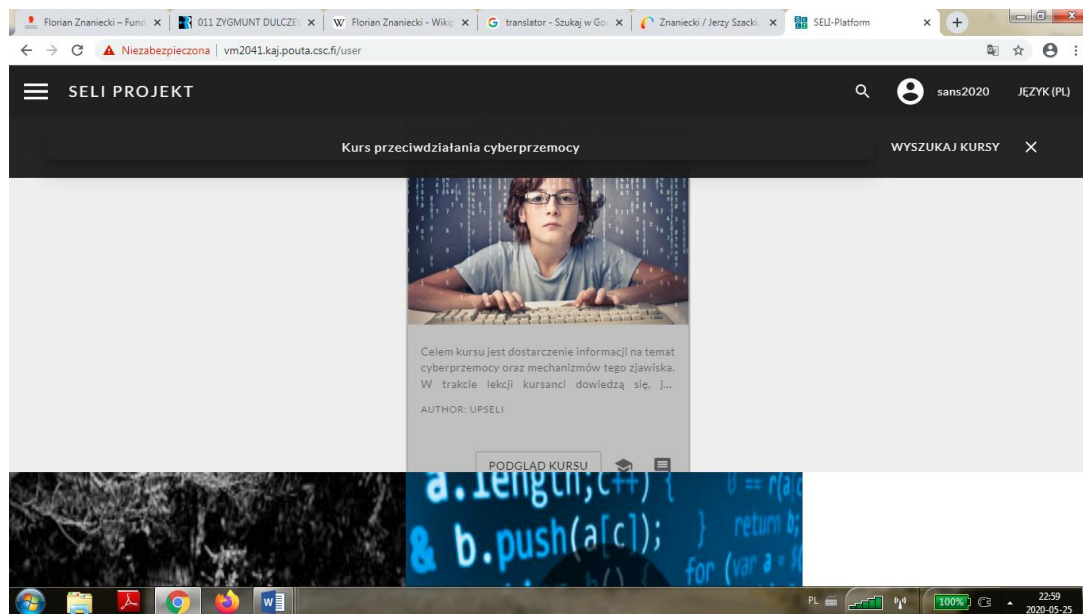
Florian Znaniecki – Fund ×
011 ZYGMUNT DULCZE ×
W Florian Znaniecki - Wiki ×
G translator - Szukaj w Go ×
Znaniecki / Jerzy Szacki. ×
SELI-Platform ×
+

Niezabezpieczona | vm2041.kaj.pouta.csc.fi/user

SELI PROJEKT
sans2020
JĘZYK (PL)

Kurs przeciwdziałania cyberprzemocy
WYSZUKAJ KURSY

Celem kursu jest dostarczenie informacji na temat cyberprzemocy oraz mechanizmów tego zjawiska. W trakcie lekcji kursanci dowiedzą się, j...

AUTHOR: UPSELI

PODGLĄD KURSU

a.length,c++) {
& b.push(a[c]);
return b;
for (var a =

PL
100%
22:59
2020-05-25